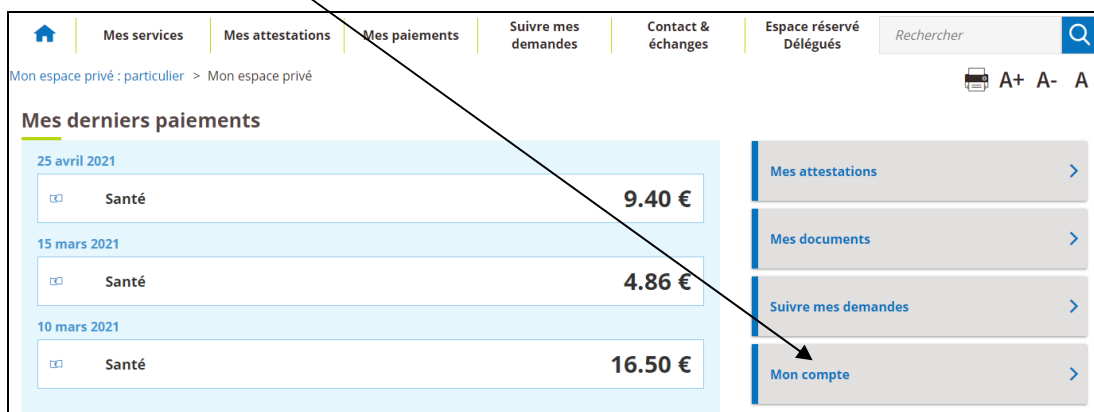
Mes services | Mes attestations | Mes paiements | Suivre mes demandes | Contact & échanges | Espace réservé Délégués | Rechercher

Mon espace privé : particulier > Mon espace privé

A+ A- A

Mes derniers paiements

25 avril 2021
Santé 9.40 €

15 mars 2021
Santé 4.86 €

10 mars 2021
Santé 16.50 €

Mes attestations

Mes documents

Suivre mes demandes

Mon compte